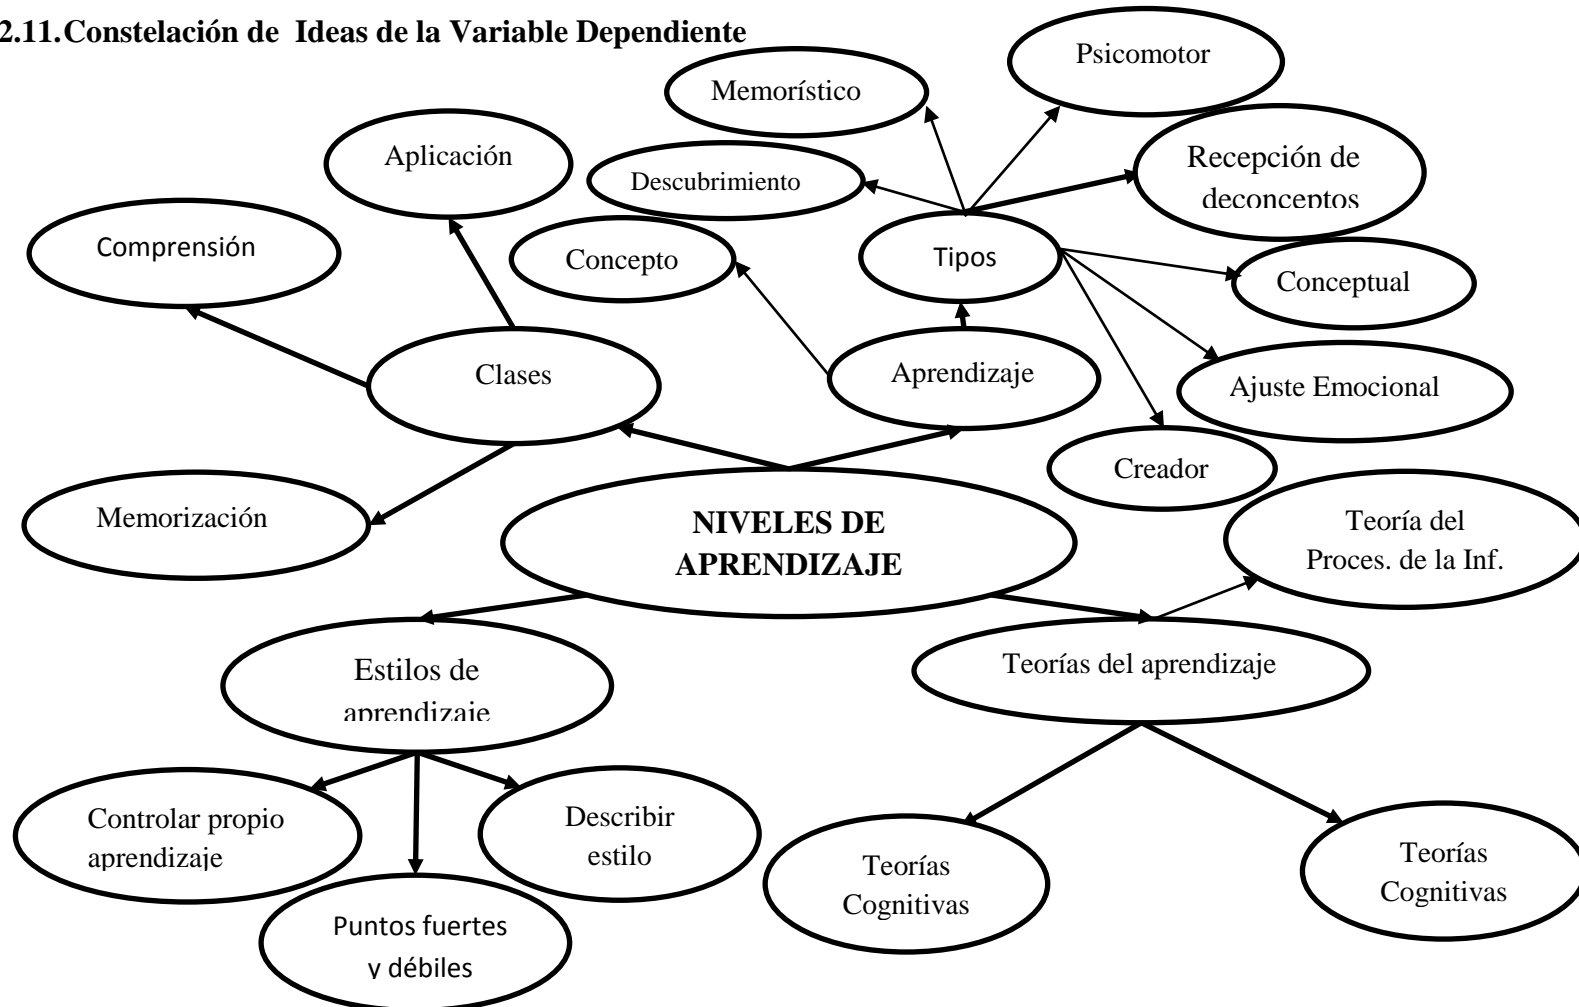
2.11. Constelación de Ideas de la Variable Dependiente

Psicomotor

Memorístico

Aplicación

Recepción de deconceptos

Descubrimiento

Comprensión

Concepto

Tipos

Conceptual

Clases

Aprendizaje

Ajuste Emocional

Creador

Memorización

NIVELES DE APRENDIZAJE

Teoría del Proces. de la Inf.

Estilos de aprendizaje

Teorías del aprendizaje

Controlar propio aprendizaje

Describir estilo

Teorías Cognitivas

Teorías Cognitivas

Puntos fuertes y débiles